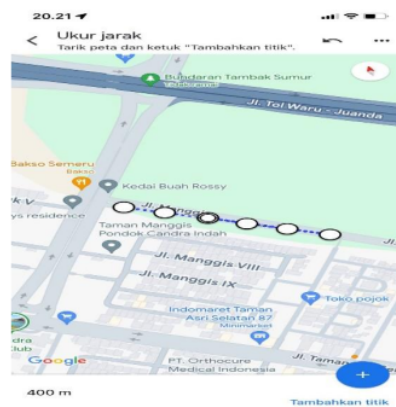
20.21
<
Ukur jarak
Tarik peta dan ketuk "Tambahkan titik".
Bundaran Tambak Sumur
Jl. Tol Waru - Juanda
Bakso Semeru
Bakso
Kedai Buah Rossy
ys residence
Jl. Mangg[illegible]
k V
Jl.
Taman Manggis Pondok Candra Indah
Jl. Manggis VIII
Jl. Manggis IX
Toko pojok
Indomaret Taman Asri Selatan 87
Minimarket
dra Club
Google
PT. Orthocure Medical Indonesia
Jl. Taman
400 m
+
Tambahkan titik